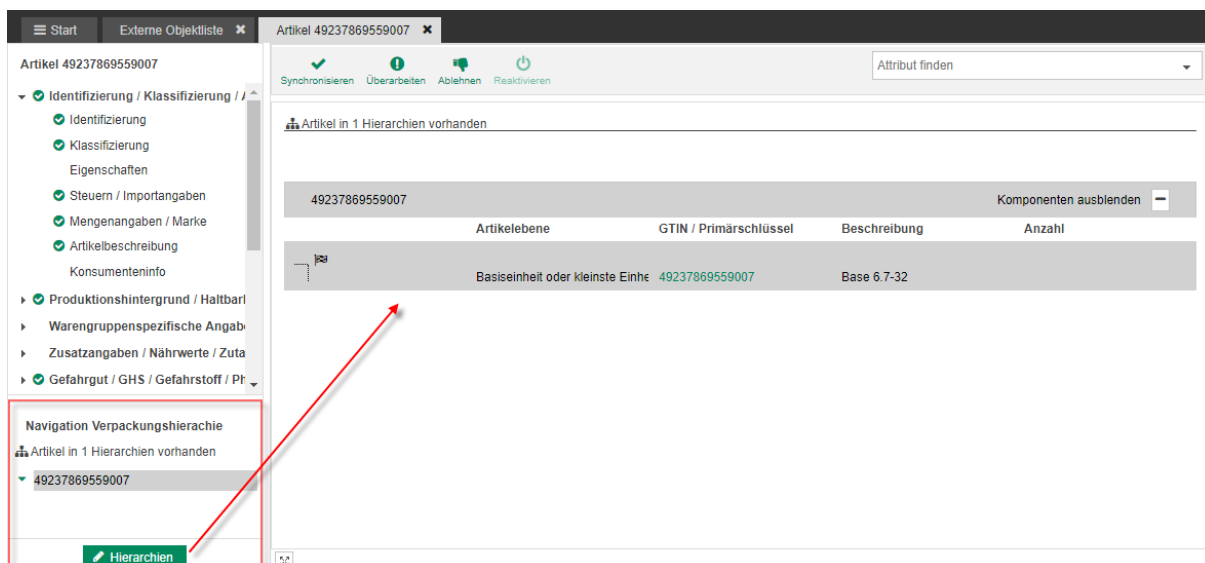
Start | Externe Objektliste | Artikel 49237869559007

Artikel 49237869559007

Identifizierung / Klassifizierung / A
Identifizierung
Klassifizierung
Eigenschaften
Steuern / Importangaben
Mengenangaben / Marke
Artikelbeschreibung
Konsumenteninfo
Produktionshintergrund / Haltbarl
Warengruppenspezifische Angab
Zusatzangaben / Nährwerte / Zuta
Gefahrgut / GHS / Gefahrstoff / Ph

Navigation Verpackungshierachie
Artikel in 1 Hierarchien vorhanden
49237869559007

Hierarchien

Synchronisieren Überarbeiten Ablehnen Reaktivieren

Attribut finden

Artikel in 1 Hierarchien vorhanden

49237869559007

Komponenten ausblenden

| Artikelebene | GTIN / Primärschlüssel | Beschreibung | Anzahl |
|---|---|---|---|
| Basiseinheit oder kleinste Einhe | 49237869559007 | Base 6.7-32 | |